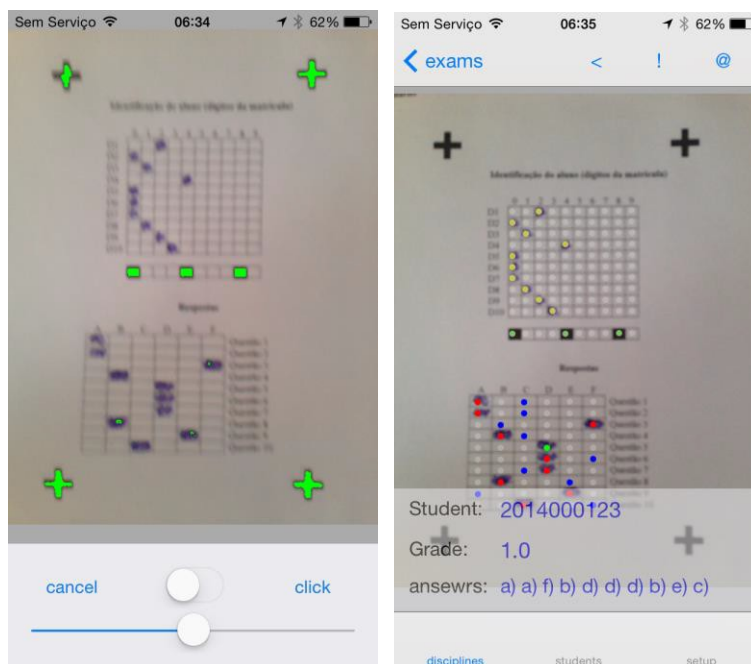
Sem Serviço 06:34 62%

Identificação do aluno (dígitos da matrícula)

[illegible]

Respostas

A B C D E F

Questão 1
Questão 2
Questão 3
Questão 4
Questão 5
Questão 6
Questão 7
Questão 8
Questão 9
Questão 10

cancel click

Sem Serviço 06:35 62%

exams < ! @

Identificação do aluno (dígitos da matrícula)

0 1 2 3 4 5 6 7 8 9

D1
D2
D3
D4
D5
D6
D7
D8
D9
D10

Respostas

A B C D E F

Questão 1
Questão 2
Questão 3
Questão 4
Questão 5
Questão 6
Questão 7
Questão 8
Questão 9

Student: 2014000123
Grade: 1.0
ansewrs: a) a) f) b) d) d) d) b) e) c)

disciplines students setup